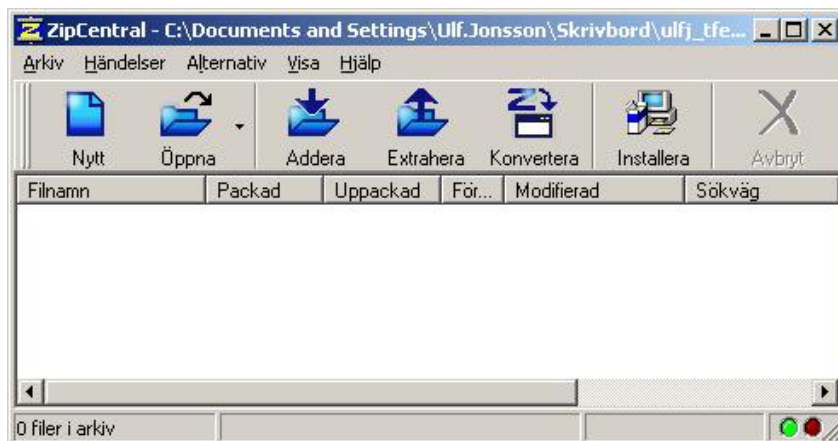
ZipCentral - C:\Documents and Settings\Ulf.Jonsson\Skrivbord\ulfj_tfe...

Arkiv Händelser Alternativ Visa Hjälp

Nytt Öppna Addera Extrahera Konvertera Installera Avbryt

| Filnamn | Packad | Uppackad | För... | Modifierad | Sökväg |
|---|---|---|---|---|---|

0 filer i arkiv